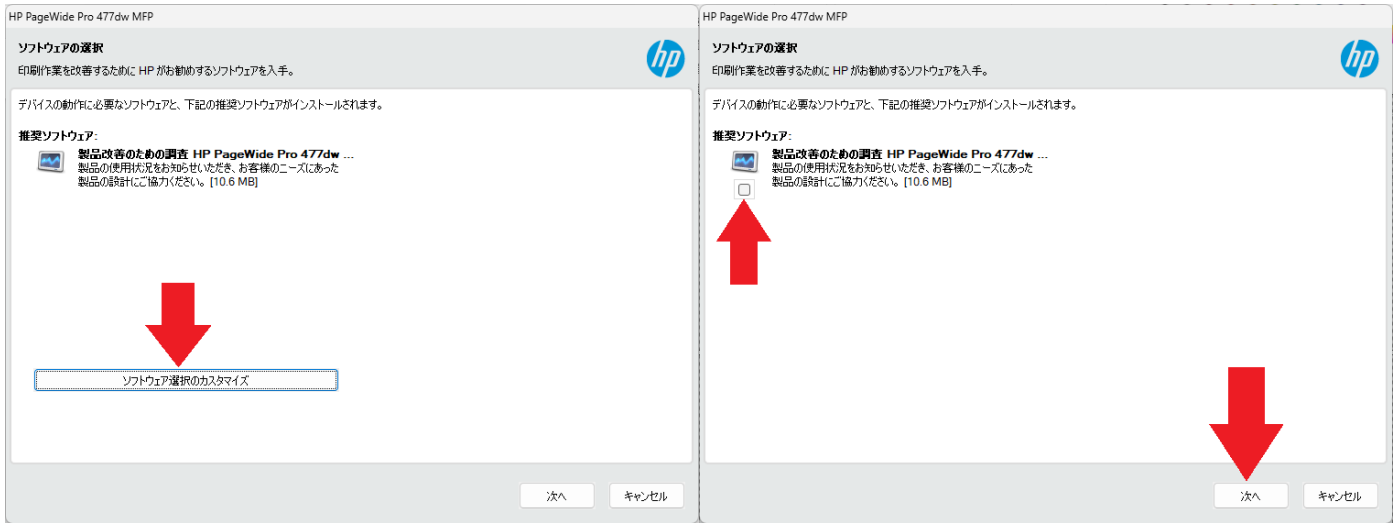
HP PageWide Pro 477dw MFP

ソフトウェアの選択

印刷作業を改善するために HP がお勧めするソフトウェアを入手。

hp

デバイスの動作に必要なソフトウェアと、下記の推奨ソフトウェアがインストールされます。

推奨ソフトウェア:

製品改善のための調査 HP PageWide Pro 477dw ...
製品の使用状況をお知らせいただき、お客様のニーズにあった製品の設計にご協力ください。[10.6 MB]

ソフトウェア選択のカスタマイズ

次へ キャンセル

HP PageWide Pro 477dw MFP

ソフトウェアの選択

印刷作業を改善するために HP がお勧めするソフトウェアを入手。

hp

デバイスの動作に必要なソフトウェアと、下記の推奨ソフトウェアがインストールされます。

推奨ソフトウェア:

製品改善のための調査 HP PageWide Pro 477dw ...
製品の使用状況をお知らせいただき、お客様のニーズにあった製品の設計にご協力ください。[10.6 MB]

次へ キャンセル